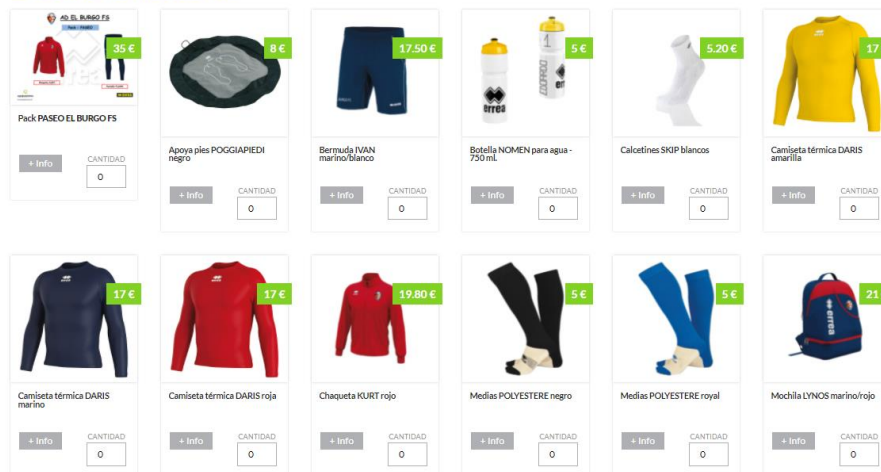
AD EL BURGO FS

35 €

Pack PASEO EL BURGO FS

+ Info CANTIDAD 0

8 €

Apoya pies POGGIAPIEDI negro

+ Info CANTIDAD 0

17.50 €

Bermuda IVAN marino/blanco

+ Info CANTIDAD 0

5 €

errea

Botella NOMEN para agua - 750 mL

+ Info CANTIDAD 0

5.20 €

Calcetines SKIP blancos

+ Info CANTIDAD 0

17

Camiseta térmica DARIS amarilla

+ Info CANTIDAD 0

17 €

Camiseta térmica DARIS marino

+ Info CANTIDAD 0

17 €

Camiseta térmica DARIS roja

+ Info CANTIDAD 0

19.80 €

Chaqueta KURT rojo

+ Info CANTIDAD 0

5 €

Medias POLYESTERE negro

+ Info CANTIDAD 0

5 €

Medias POLYESTERE royal

+ Info CANTIDAD 0

21

errea

Mochila LYNOS marino/rojo

+ Info CANTIDAD 0